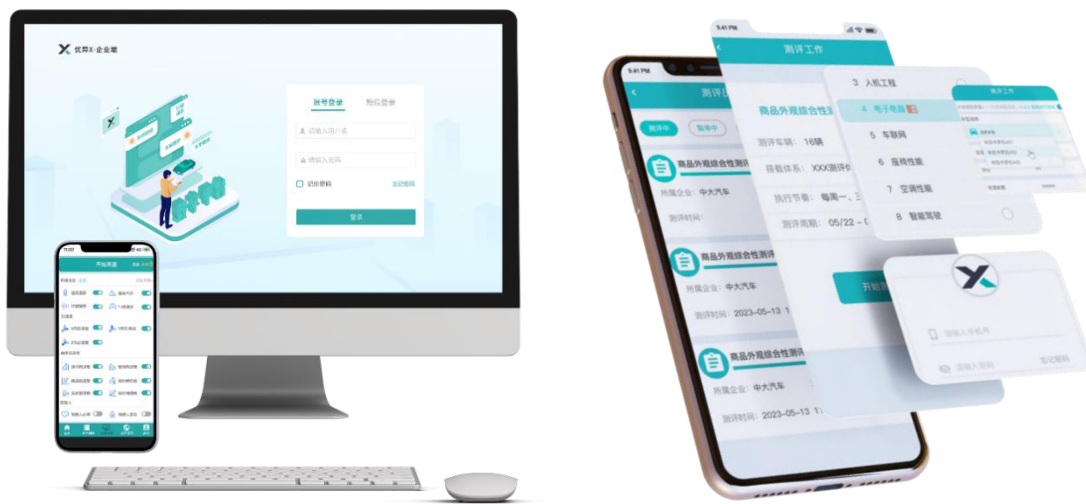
优井X·企业版

账号登录

短信登录

请输入用户名

请输入密码

记住密码

忘记密码

登录

平台设置

9:41 PM

测评工作

测评任

测评中

商品外观综合性测评

测评车辆：16辆

排数体系：XXX测评

执行节奏：每周一、三

测评周期：05/22 -

商品外观综合性测评

所属企业：中大汽车

测评时间：

商品外观综合性测评

所属企业：中大汽车

测评时间：2023-05-13

开始

商品外观综合性测评

所属企业：中大汽车

测评时间：2023-05-13

3 人机工程

4 电子电器

5 车联网

6 座椅性能

7 空调性能

8 智能驾驶

测评工作

请输入手机号

请输入密码

忘记密码